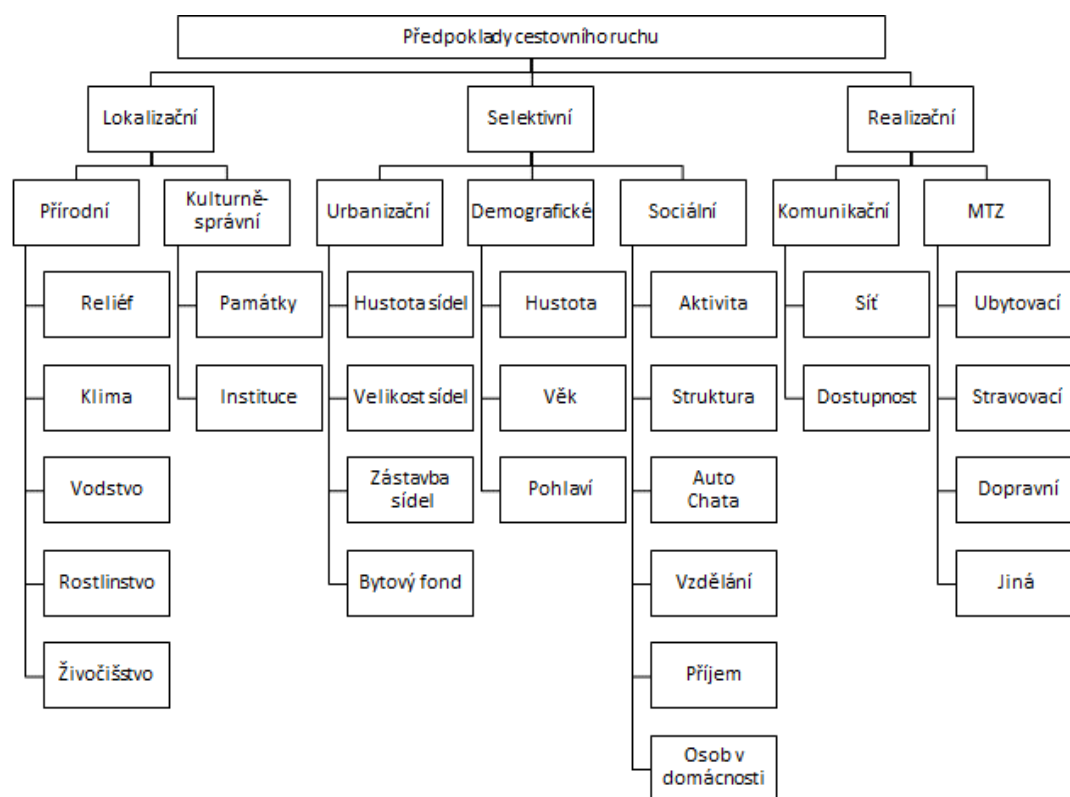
Předpoklady cestovního ruchu

Lokalizační

Přírodní

Reliéf

Klima

Vodstvo

Rostlinstvo

Živočišstvo

Kulturně-správní

Památky

Instituce

Selektivní

Urbanizační

Hustota sídel

Velikost sídel

Zástavba sídel

Bytový fond

Demografické

Hustota

Věk

Pohlaví

Sociální

Aktivita

Struktura

Auto Chata

Vzdělání

Příjem

Osob v domácnosti

Realizační

Komunikační

Síť

Dostupnost

MTZ

Ubytovací

Stravovací

Dopravní

Jiná